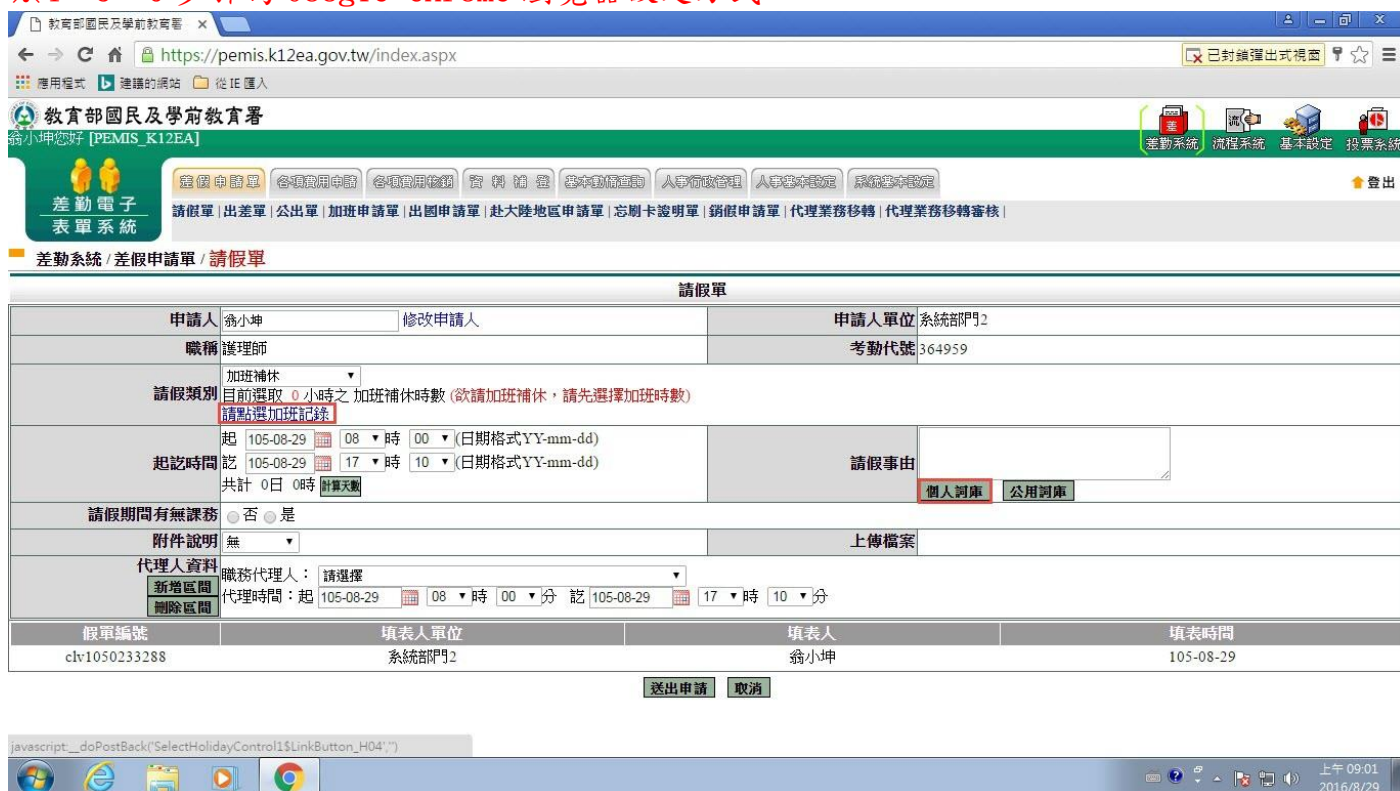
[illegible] google chrome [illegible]

教育部國民及學前教育署 ×

https://pemis.k12ea.gov.tw/index.aspx

已封鎖彈出式視窗

應用程式 建議的網站 從 IE 匯入

教育部國民及學前教育署

翁小坤您好 [PEMIS_K12EA]

差勤系統 流程系統 基本設定 投票系統

差勤電子表單系統

差假申請單 各項費用申請 各項費用核銷 資料補登 基本動態查詢 人事行政管理 人事基本設定 系統基本設定

登出

請假單 | 出差單 | 公出單 | 加班申請單 | 出國申請單 | 赴大陸地區申請單 | 忘刷卡證明單 | 銷假申請單 | 代理業務移轉 | 代理業務移轉審核 |

差勤系統 / 差假申請單 / 請假單

請假單

| 申請人 | 翁小坤 修改申請人 | 申請人單位 | 系統部門2 |
|---|---|---|---|
| 職稱 | 護理師 | 考勤代號 | 364959 |
| 請假類別 | 加班補休 目前選取 0 小時之 加班補休時數 (欲請加班補休，請先選擇加班時數) 請點選加班記錄 | | |
| 起訖時間 | 起 105-08-29 08 時 00 (日期格式YY-mm-dd) 訖 105-08-29 17 時 10 (日期格式YY-mm-dd) 共計 0日 0時 計算天數 | 請假事由 | 個人詞庫 公用詞庫 |
| 請假期間有無課務 | 否 是 | | |
| 附件說明 | 無 | 上傳檔案 | |
| 代理人資料 新增區間 刪除區間 | 職務代理人： 請選擇 代理時間：起 105-08-29 08 時 00 分 訖 105-08-29 17 時 10 分 | | |

| 假單編號 | 填表人單位 | 填表人 | 填表時間 |
|---|---|---|---|
| clv1050233288 | 系統部門2 | 翁小坤 | 105-08-29 |

送出申請 取消

javascript:__doPostBack('SelectHolidayControl1$LinkButton_H04','')

上午 09:01 2016/8/29